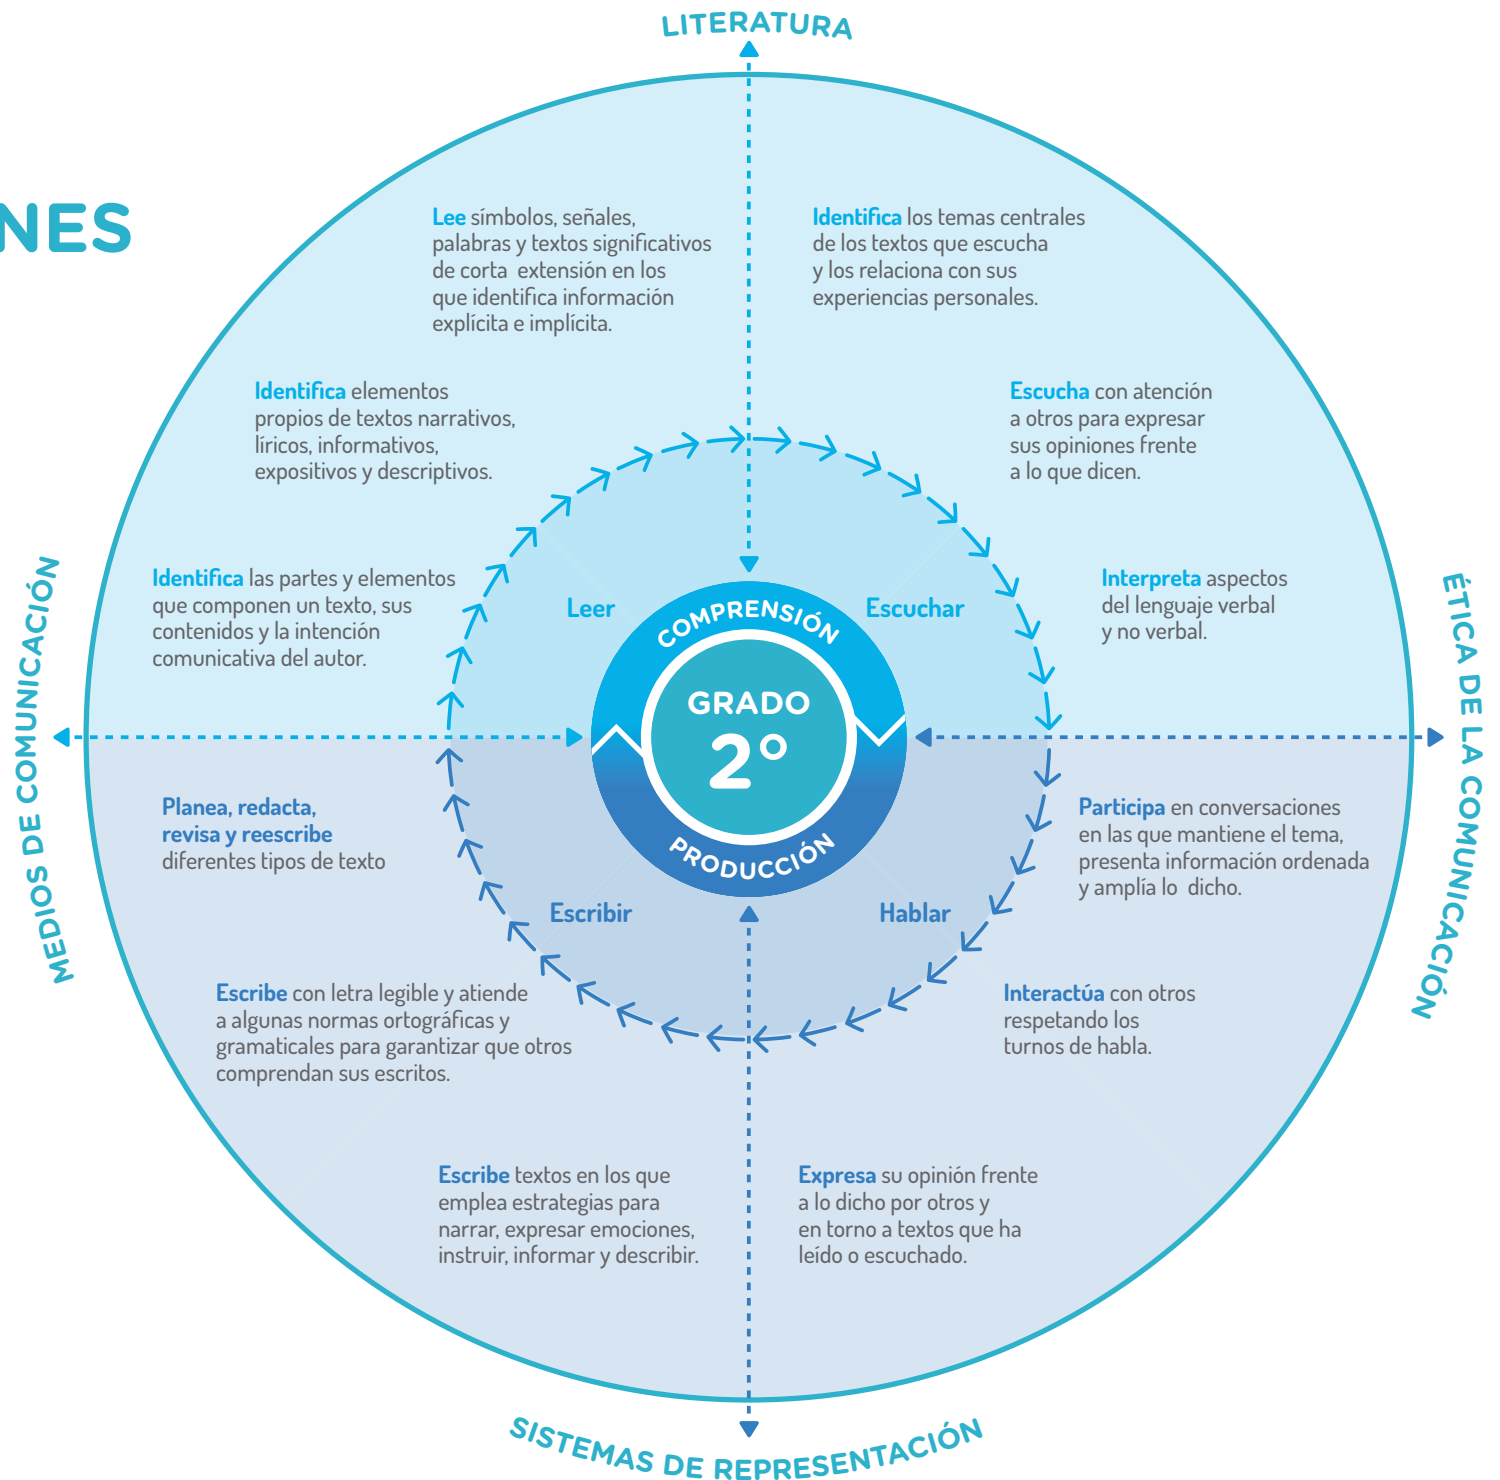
LITERATURA

NES

Lee símbolos, señales, palabras y textos significativos de corta extensión en los que identifica información explícita e implícita.

Identifica los temas centrales de los textos que escucha y los relaciona con sus experiencias personales.

Identifica elementos propios de textos narrativos, líricos, informativos, expositivos y descriptivos.

Escucha con atención a otros para expresar sus opiniones frente a lo que dicen.

Identifica las partes y elementos que componen un texto, sus contenidos y la intención comunicativa del autor.

Interpreta aspectos del lenguaje verbal y no verbal.

Leer

Escuchar

COMPRENSIÓN

GRADO

2°

PRODUCCIÓN

MEDIOS DE COMUNICACIÓN

ÉTICA DE LA COMUNICACIÓN

Planea, redacta, revisa y reescribe diferentes tipos de texto

Participa en conversaciones en las que mantiene el tema, presenta información ordenada y amplía lo dicho.

Escribir

Hablar

Escribe con letra legible y atiende a algunas normas ortográficas y gramaticales para garantizar que otros comprendan sus escritos.

Interactúa con otros respetando los turnos de habla.

Escribe textos en los que emplea estrategias para narrar, expresar emociones, instruir, informar y describir.

Expresa su opinión frente a lo dicho por otros y en torno a textos que ha leído o escuchado.

SISTEMAS DE REPRESENTACIÓN